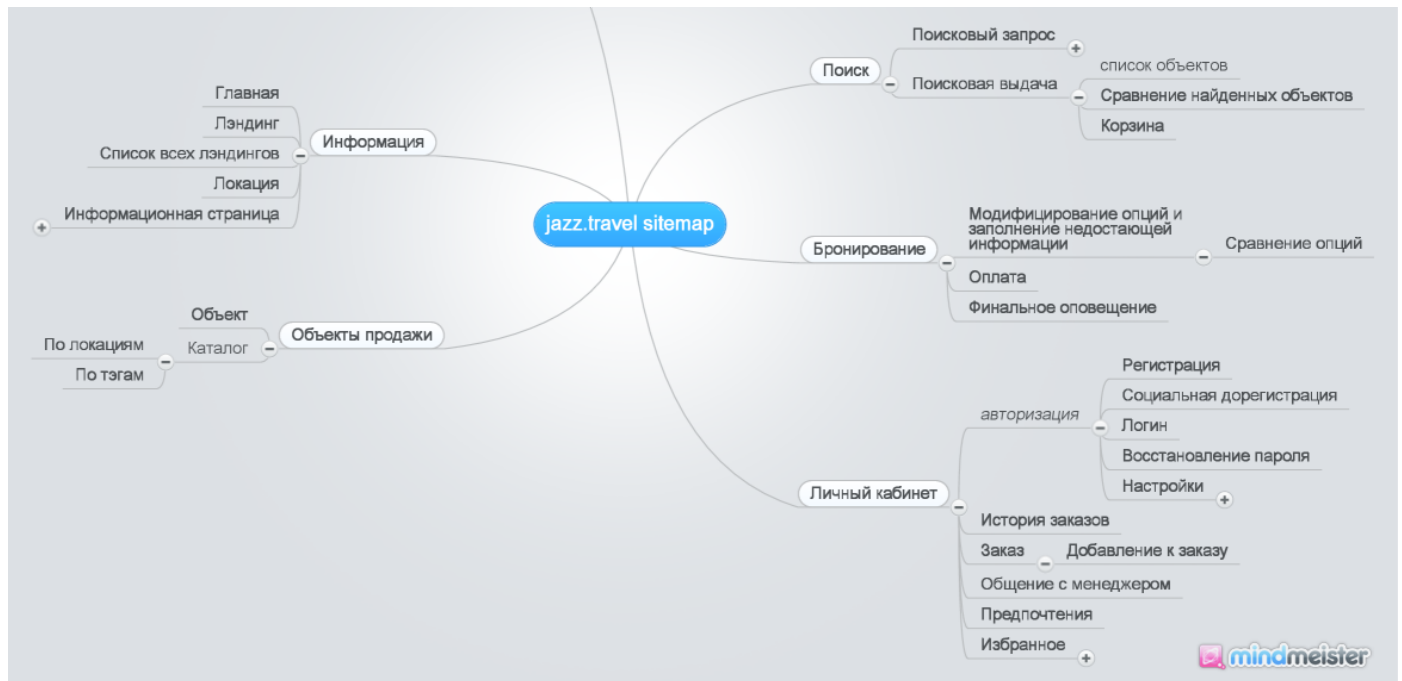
jazz.travel sitemap

Информация
Главная
Лэндинг
Список всех лэндингов
Локация
Информационная страница

Объекты продажи
Объект
Каталог
По локациям
По тэгам

Поиск
Поисковый запрос
Поисковая выдача
список объектов
Сравнение найденных объектов
Корзина

Бронирование
Модифицирование опций и заполнение недостающей информации
Сравнение опций
Оплата
Финальное оповещение

Личный кабинет
авторизация
Регистрация
Социальная дорегистрация
Логин
Восстановление пароля
Настройки
История заказов
Заказ
Добавление к заказу
Общение с менеджером
Предпочтения
Избранное

mindmeister